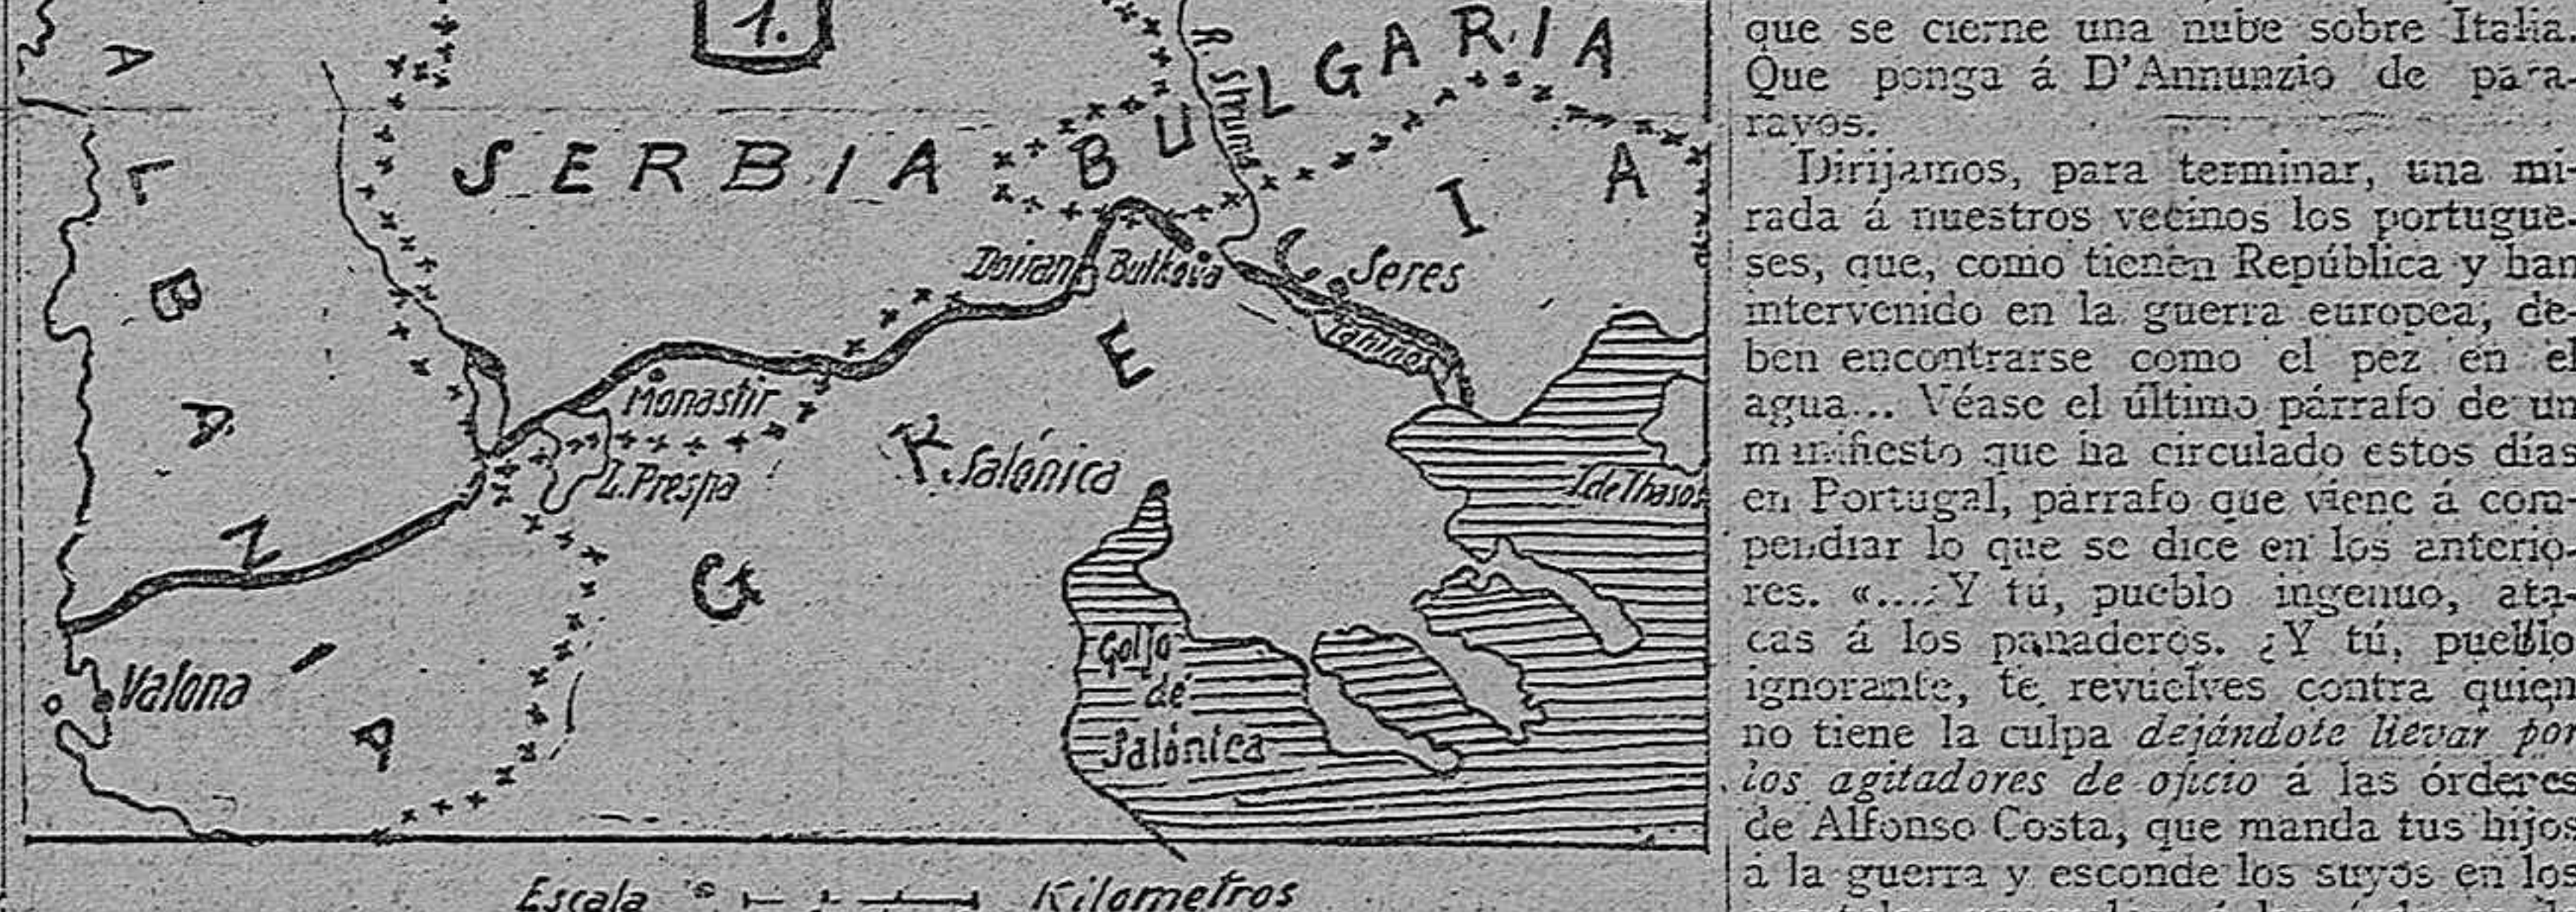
1.

ALBANIA

SERBIA BULGARIA

R. Struma

GRECIA

Doiran Butkova Seres

Tahinos

Monastir

L. Prespa

R. Salónica

I. de Thasos

Golfo de Salónica

Valona

Escala Kilometros

que se cierne una nube sobre Italia. Que ponga á D'Annunzio de pararayos.

Dirijamos, para terminar, una mirada á nuestros vecinos los portugueses, que, como tienen República y han intervenido en la guerra europea, deben encontrarse como el pez en el agua... Véase el último párrafo de un manifiesto que ha circulado estos días en Portugal, párrafo que viene á compendiar lo que se dice en los anteriores. «...¿Y tú, pueblo ingenuo, atacas á los panaderos. ¿Y tú, pueblo ignorante, te revuelves contra quien no tiene la culpa *dejándote llevar por los agitadores de oficio* á las órdenes de Alfonso Costa, que manda tus hijos á la guerra y esconde los suyos en los